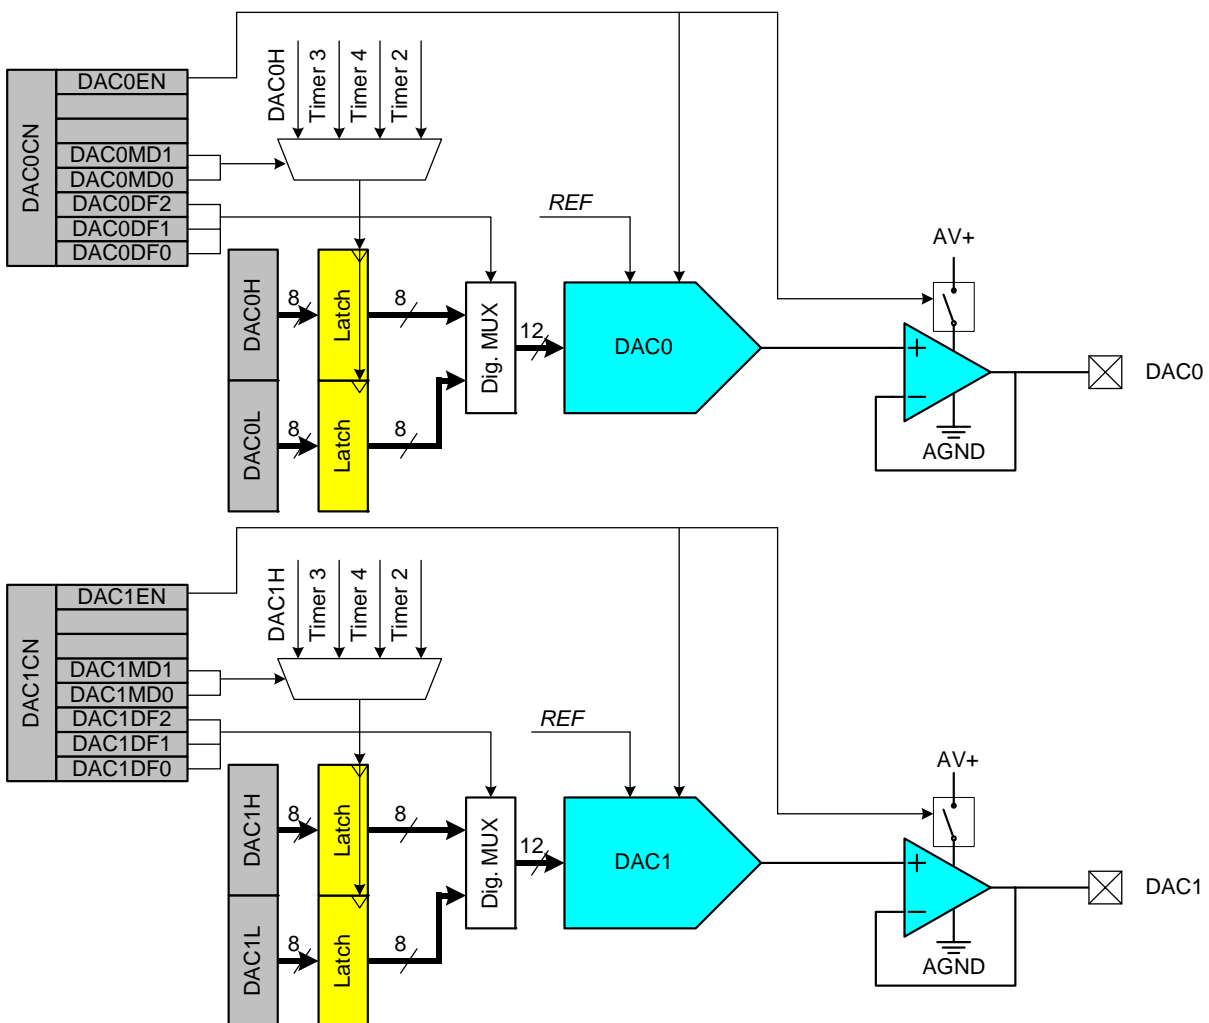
DAC0CN
DAC0EN
DAC0MD1
DAC0MD0
DAC0DF2
DAC0DF1
DAC0DF0
DAC0H
Timer 3
Timer 4
Timer 2
REF
AV+
DAC0H
8
Latch
8
Dig. MUX
12
DAC0
+
−
DAC0
DAC0L
8
Latch
8
AGND

DAC1CN
DAC1EN
DAC1MD1
DAC1MD0
DAC1DF2
DAC1DF1
DAC1DF0
DAC1H
Timer 3
Timer 4
Timer 2
REF
AV+
DAC1H
8
Latch
8
Dig. MUX
12
DAC1
+
−
DAC1
DAC1L
8
Latch
8
AGND